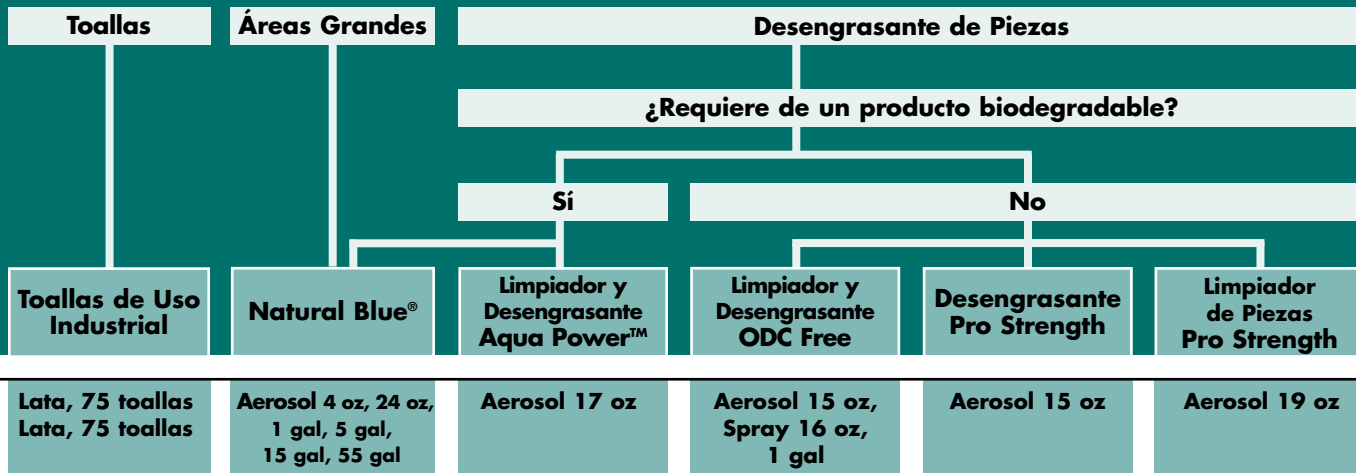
Toallas

Áreas Grandes

Desengrasante de Piezas

¿Requiere de un producto biodegradable?

Sí

No

Toallas de Uso Industrial

Natural Blue®

Limpiador y Desengrasante Aqua Power™

Limpiador y Desengrasante ODC Free

Desengrasante Pro Strength

Limpiador de Piezas Pro Strength

Lata, 75 toallas
Lata, 75 toallas

Aerosol 4 oz, 24 oz, 1 gal, 5 gal, 15 gal, 55 gal

Aerosol 17 oz

Aerosol 15 oz, Spray 16 oz, 1 gal

Aerosol 15 oz

Aerosol 19 oz